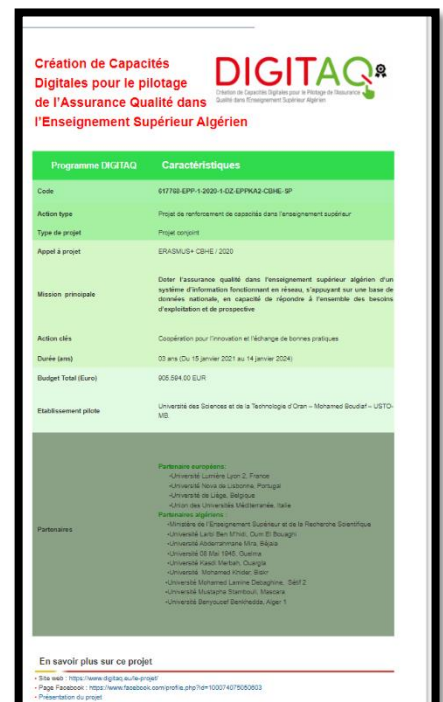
Création de Capacités Digitales pour le pilotage de l'Assurance Qualité dans l'Enseignement Supérieur Algérien

DIGITAQ
Création de Capacités Digitales pour le Pilotage de l'Assurance Qualité dans l'Enseignement Supérieur Algérien

| Programme DIGITAQ | Caractéristiques |
|---|---|
| Code | 617768-EPP-1-2020-1-DZ-EPPKA2-CBHE-SP |
| Action type | Projet de renforcement de capacités dans l'enseignement supérieur |
| Type de projet | Projet conjoint |
| Appel à projet | ERASMUS+ CBHE / 2020 |
| Mission principale | Doter l'assurance qualité dans l'enseignement supérieur algérien d'un système d'information fonctionnant en réseau, s'appuyant sur une base de données nationale, en capacité de répondre à l'ensemble des besoins d'exploitation et de prospective |
| Action clés | Coopération pour l'innovation et l'échange de bonnes pratiques |
| Durée (ans) | 03 ans (Du 15 janvier 2021 au 14 janvier 2024) |
| Budget Total (Euro) | 905.594,00 EUR |
| Etablissement pilote | Université des Sciences et de la Technologie d'Oran – Mohamed Boudiaf – USTO-MB |
| Partenaires | Partenaires européens: •Université Lumière Lyon 2, France •Université Nova de Lisbonne, Portugal •Université de Liège, Belgique •Union des Universités Méditerranée, Italie Partenaires algériens: •Ministère de l'Enseignement Supérieur et de la Recherche Scientifique •Université Larbi Ben M'hidi, Oum El Bouaghi •Université Abderrahmane Mira, Béjaïa •Université 08 Mai 1945, Guelma •Université Kasdi Merbah, Ouargla •Université Mohamed Khider, Biskra •Université Mohamed Lamine Debaghine, Sétif 2 •Université Mustapha Stambouli, Mascara •Université Benyoucef Benkhedda, Alger 1 |

En savoir plus sur ce projet
• Site web : https://www.digitaq.eu/le-projet/
• Page Facebook : https://www.facebook.com/profile.php?id=100074075080603
• Présentation du projet